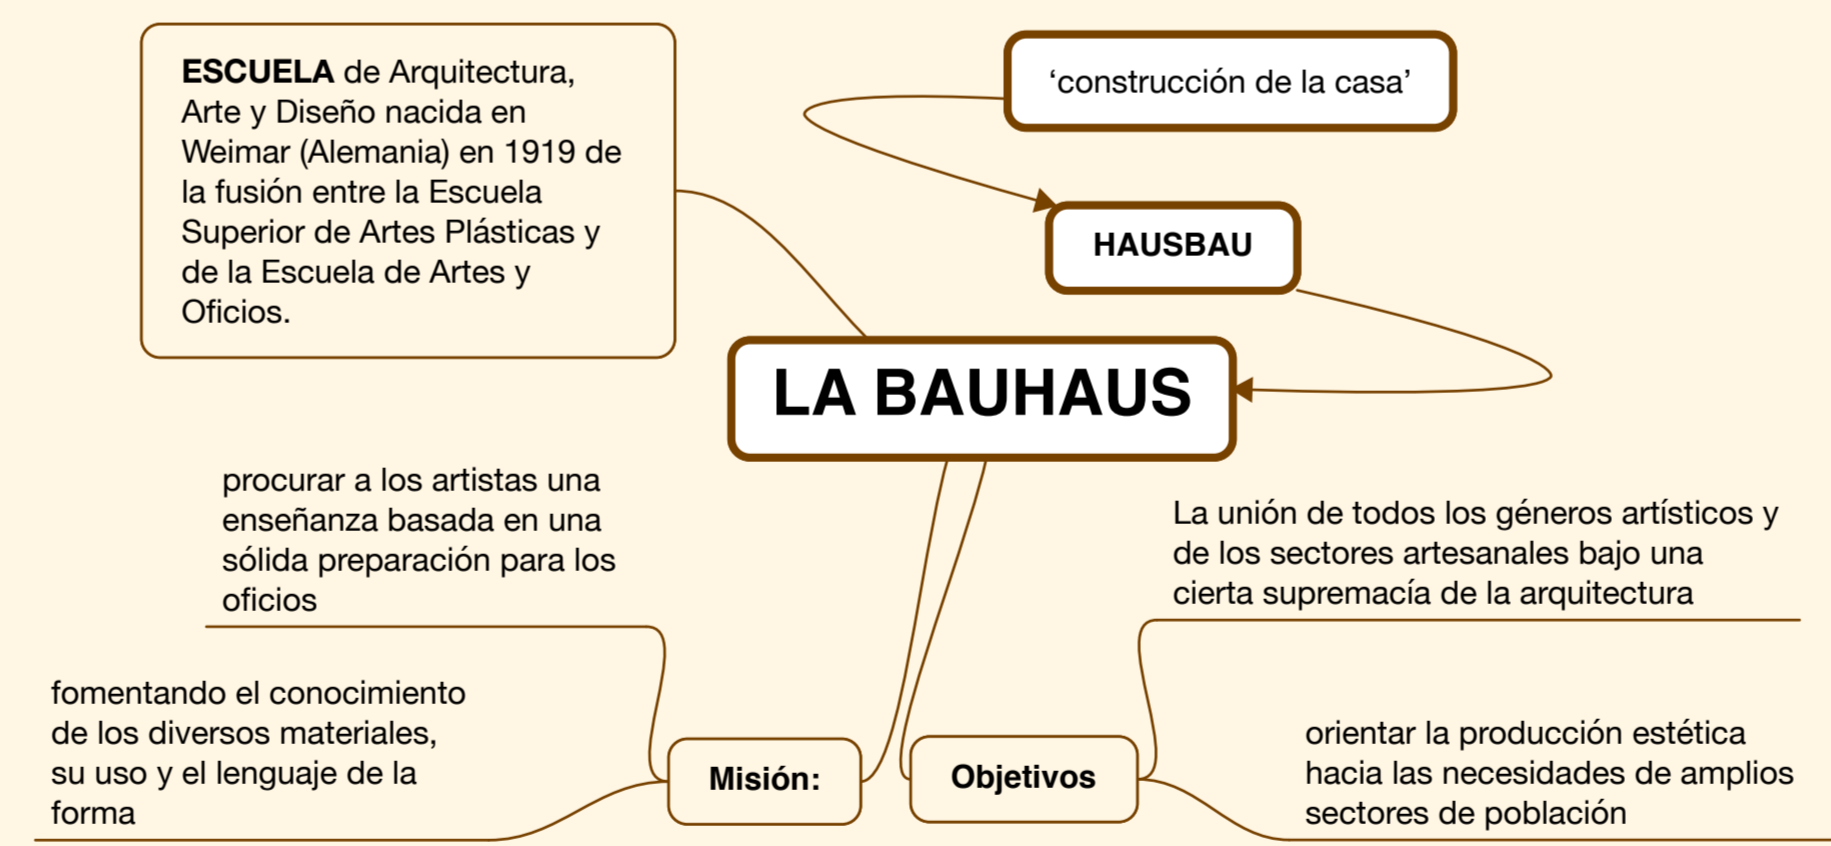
**ESCUELA** de Arquitectura, Arte y Diseño nacida en Weimar (Alemania) en 1919 de la fusión entre la Escuela Superior de Artes Plásticas y de la Escuela de Artes y Oficios.

‘construcción de la casa’

HAUSBAU

LA BAUHAUS

procurar a los artistas una enseñanza basada en una sólida preparación para los oficios

fomentando el conocimiento de los diversos materiales, su uso y el lenguaje de la forma

Misión:

Objetivos

La unión de todos los géneros artísticos y de los sectores artesanales bajo una cierta supremacía de la arquitectura

orientar la producción estética hacia las necesidades de amplios sectores de población